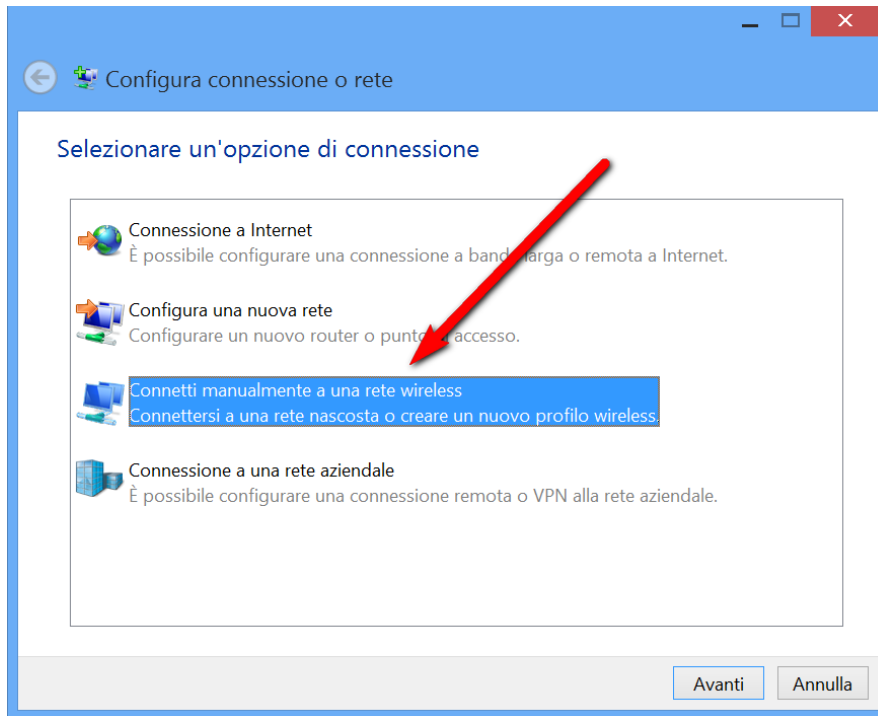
Configura connessione o rete

Selezionare un'opzione di connessione

Connessione a Internet
È possibile configurare una connessione a banda larga o remota a Internet.

Configura una nuova rete
Configurare un nuovo router o punto di accesso.

Connetti manualmente a una rete wireless
Connettersi a una rete nascosta o creare un nuovo profilo wireless.

Connessione a una rete aziendale
È possibile configurare una connessione remota o VPN alla rete aziendale.

Avanti
Annulla